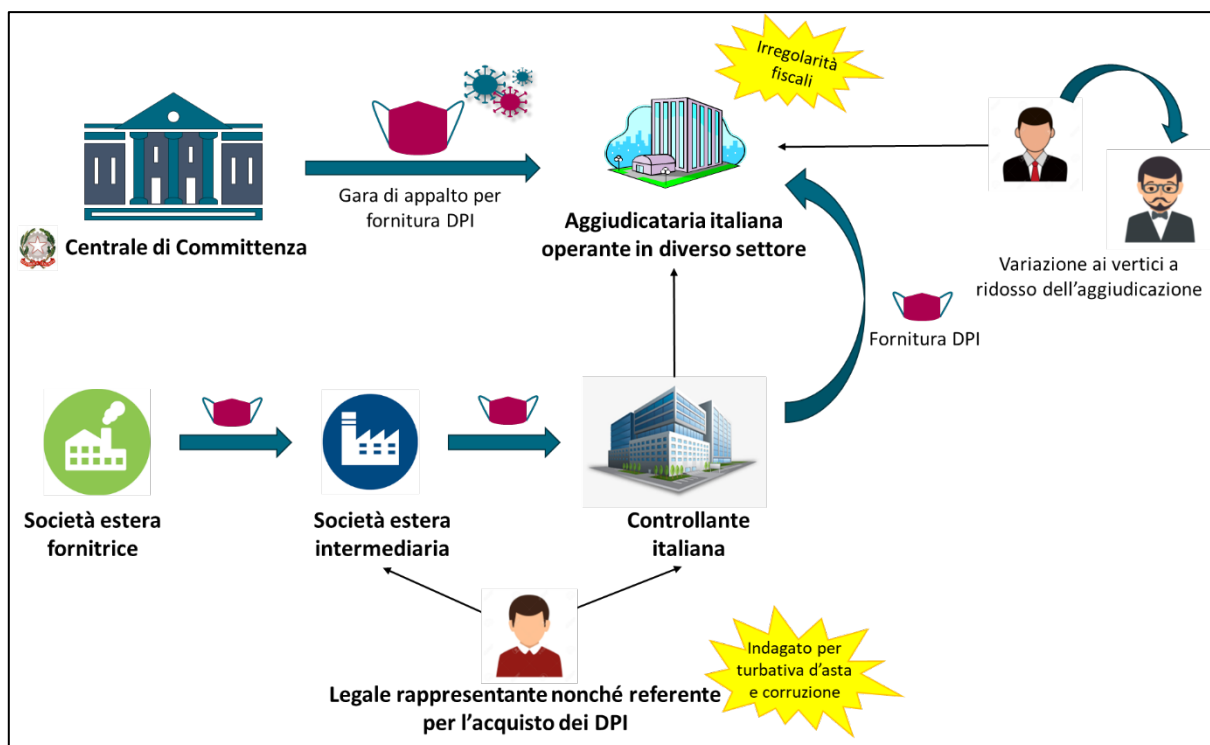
Irregolarità fiscali

Centrale di Committenza

Gara di appalto per fornitura DPI

Aggiudicataria italiana operante in diverso settore

Variazione ai vertici a ridosso dell'aggiudicazione

Fornitura DPI

Società estera fornitrice

Società estera intermediaria

Controllante italiana

Legale rappresentante nonché referente per l'acquisto dei DPI

Indagato per turbativa d'asta e corruzione